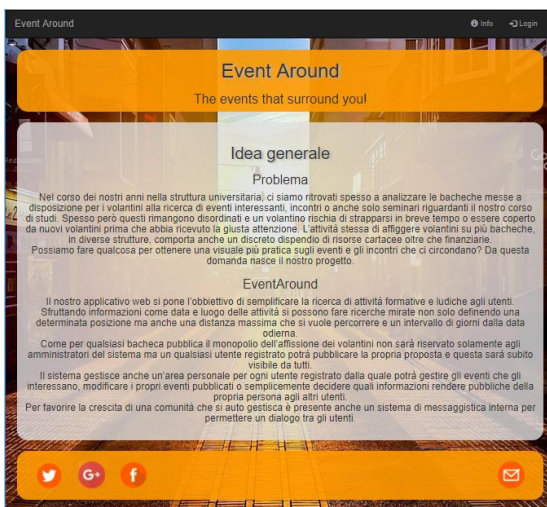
Event Around

Info Login

Event Around

The events that surround you!

Idea generale

Problema

Nel corso dei nostri anni nella struttura universitaria, ci siamo ritrovati spesso a analizzare le bacheche messe a disposizione per i volantini alla ricerca di eventi interessanti, incontri o anche solo seminari riguardanti il nostro corso di studi. Spesso però questi rimangono disordinati e un volantino rischia di strapparsi in breve tempo o essere coperto da nuovi volantini prima che abbia ricevuto la giusta attenzione. L'attività stessa di affiggere volantini su più bacheche, in diverse strutture, comporta anche un discreto dispendio di risorse cartacee oltre che finanziarie.
Possiamo fare qualcosa per ottenere una visuale più pratica sugli eventi e gli incontri che ci circondano? Da questa domanda nasce il nostro progetto.

EventAround

Il nostro applicativo web si pone l'obbiettivo di semplificare la ricerca di attività formative e ludiche agli utenti. Sfruttando informazioni come data e luogo delle attività si possono fare ricerche mirate non solo definendo una determinata posizione ma anche una distanza massima che si vuole percorrere e un intervallo di giorni dalla data odierna.
Come per qualsiasi bacheca pubblica il monopolio dell'affissione dei volantini non sarà riservato solamente agli amministratori del sistema ma un qualsiasi utente registrato potrà pubblicare la propria proposta e questa sarà subito visibile da tutti.
Il sistema gestisce anche un'area personale per ogni utente registrato dalla quale potrà gestire gli eventi che gli interessano, modificare i propri eventi pubblicati o semplicemente decidere quali informazioni rendere pubbliche della propria persona agli altri utenti.
Per favorire la crescita di una comunità che si auto gestisca è presente anche un sistema di messaggistica interna per permettere un dialogo tra gli utenti.